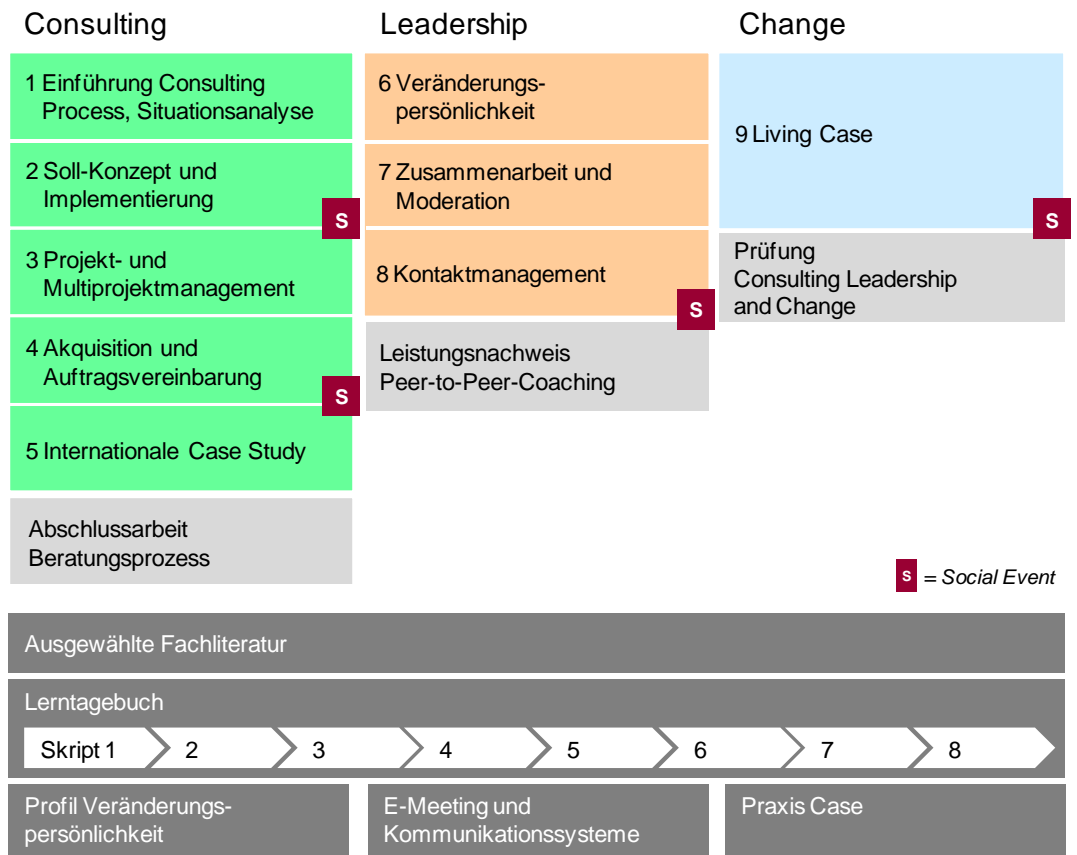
Consulting

1 Einführung Consulting Process, Situationsanalyse

2 Soll-Konzept und Implementierung

S

3 Projekt- und Multiprojektmanagement

4 Akquisition und Auftragsvereinbarung

S

5 Internationale Case Study

Abschlussarbeit Beratungsprozess

Leadership

6 Veränderungspersönlichkeit

7 Zusammenarbeit und Moderation

8 Kontaktmanagement

S

Leistungsnachweis Peer-to-Peer-Coaching

Change

9 Living Case

S

Prüfung Consulting Leadership and Change

S = *Social Event*

Ausgewählte Fachliteratur

Lerntagebuch

Skript 1 2 3 4 5 6 7 8

Profil Veränderungspersönlichkeit

E-Meeting und Kommunikationssysteme

Praxis Case